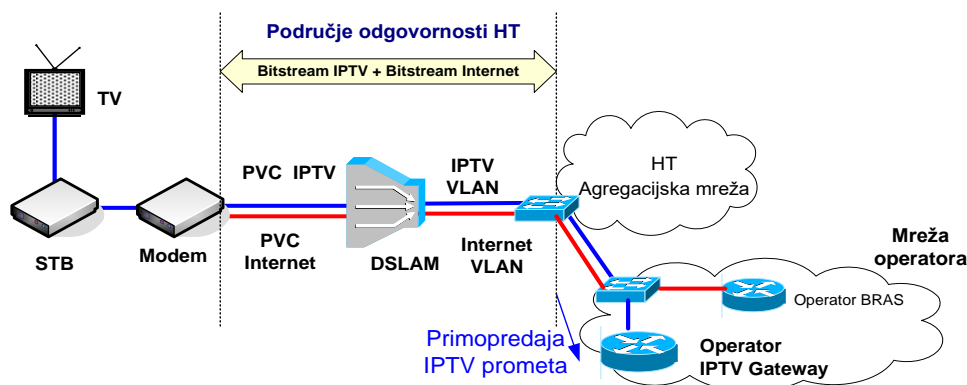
Područje odgovornosti HT

Bitstream IPTV + Bitstream Internet

TV

PVC IPTV

IPTV VLAN

HT Agregacijska mreža

STB

Modem

PVC Internet

DSLAM

Internet VLAN

Mreža operatora

Operator BRAS

Primopredaja IPTV prometa

Operator IPTV Gateway